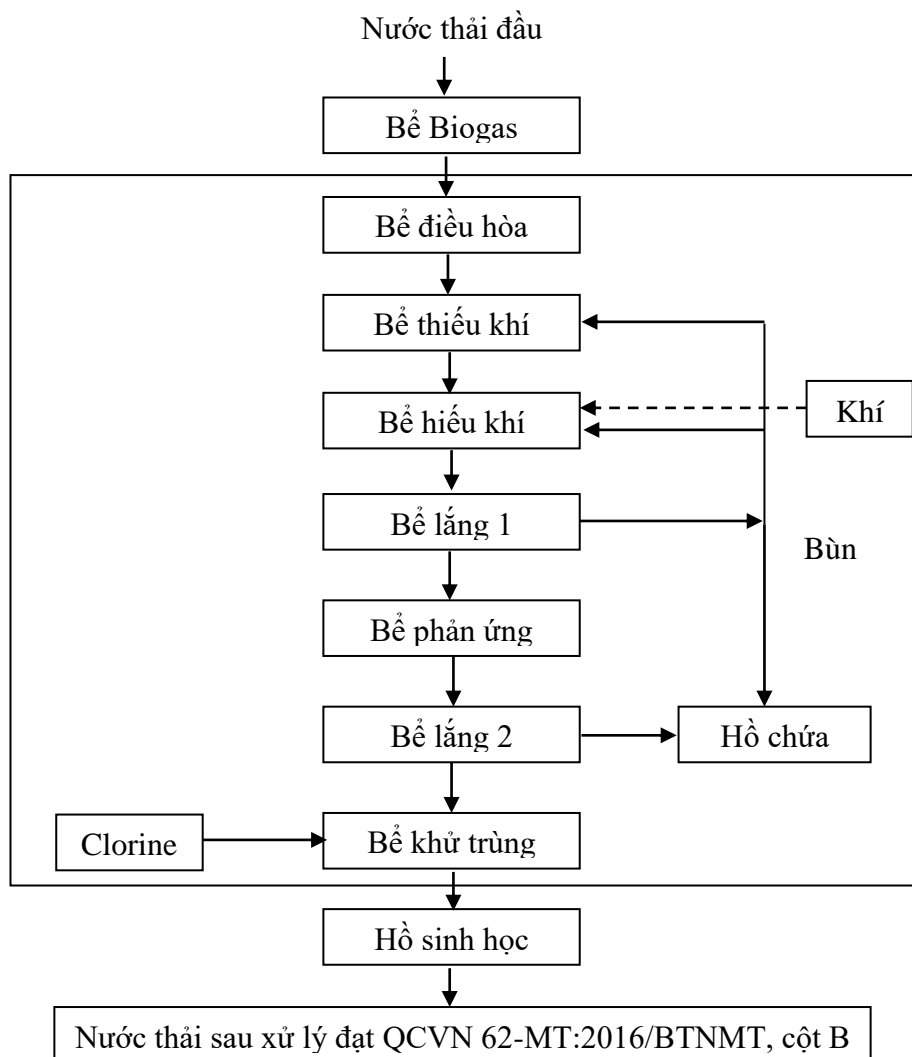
Nước thải đầu

Bể Biogas

Bể điều hòa

Bể thiếu khí

Bể hiếu khí

Khí

Bể lắng 1

Bùn

Bể phản ứng

Bể lắng 2

Hồ chứa

Clorine

Bể khử trùng

Hồ sinh học

Nước thải sau xử lý đạt QCVN 62-MT:2016/BTNMT, cột B